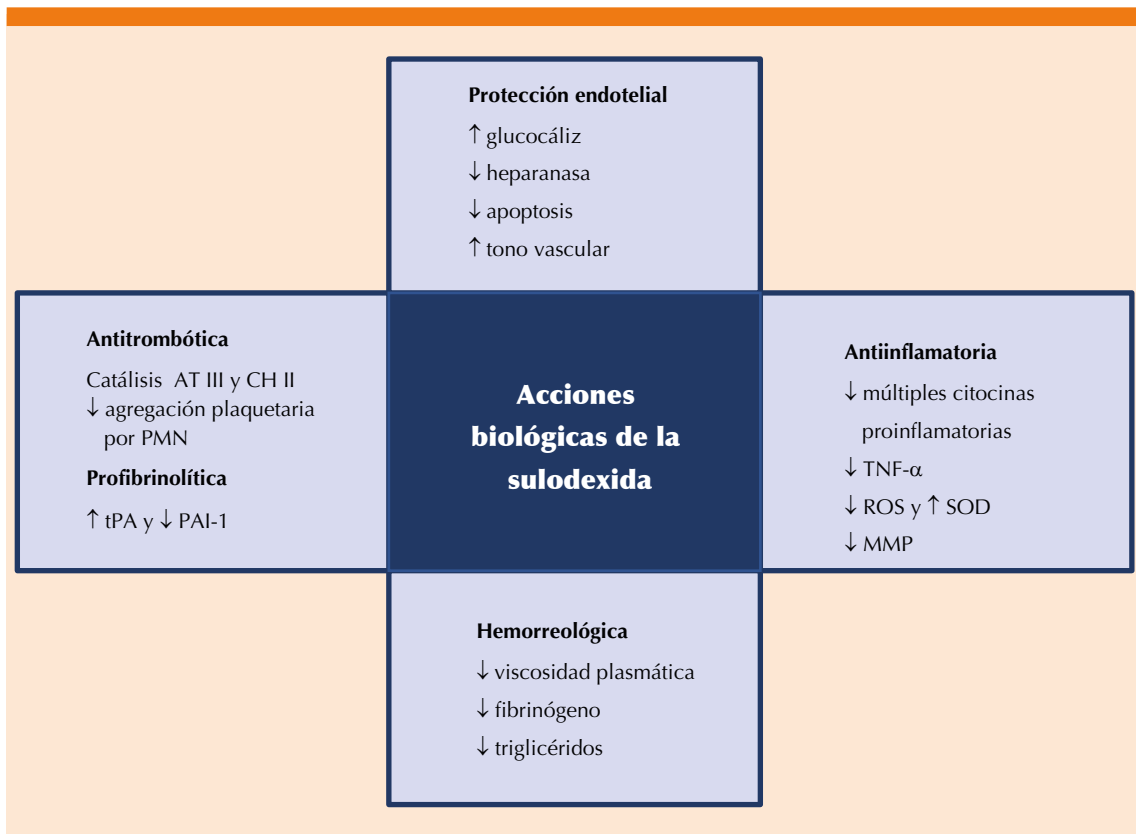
**Protección endotelial**
↑ glucocáliz
↓ heparanasa
↓ apoptosis
↑ tono vascular

**Antitrombótica**
Catálisis AT III y CH II
↓ agregación plaquetaria por PMN
**Profibrinolítica**
↑ tPA y ↓ PAI-1

**Acciones biológicas de la sulodexida**

**Antiinflamatoria**
↓ múltiples citocinas proinflamatorias
↓ TNF-$\alpha$
↓ ROS y ↑ SOD
↓ MMP

**Hemorreológica**
↓ viscosidad plasmática
↓ fibrinógeno
↓ triglicéridos